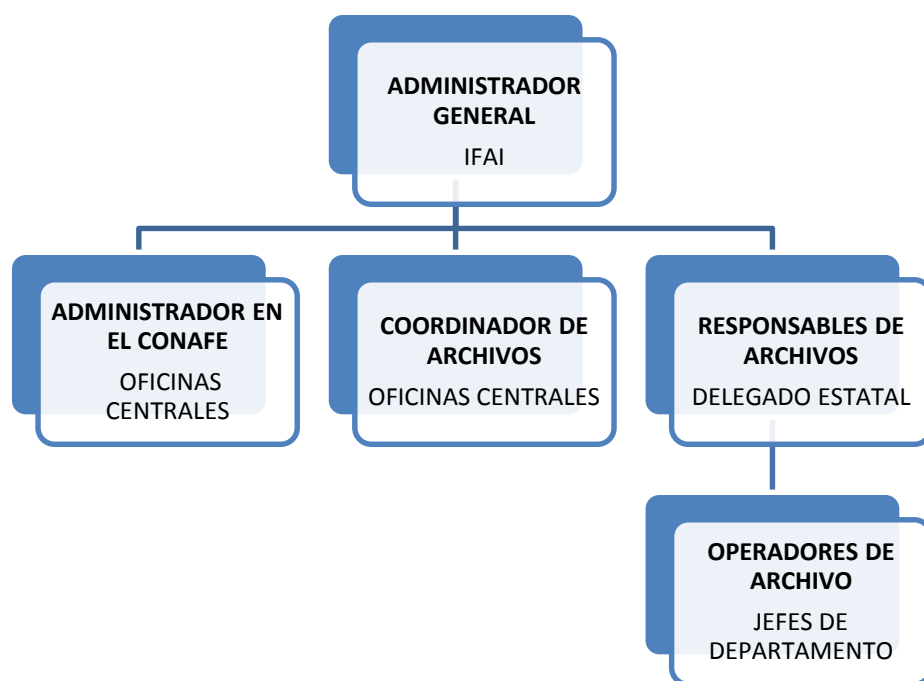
ADMINISTRADOR GENERAL
IFAI

ADMINISTRADOR EN EL CONAFE
OFICINAS CENTRALES

COORDINADOR DE ARCHIVOS
OFICINAS CENTRALES

RESPONSABLES DE ARCHIVOS
DELEGADO ESTATAL

OPERADORES DE ARCHIVO
JEFES DE DEPARTAMENTO